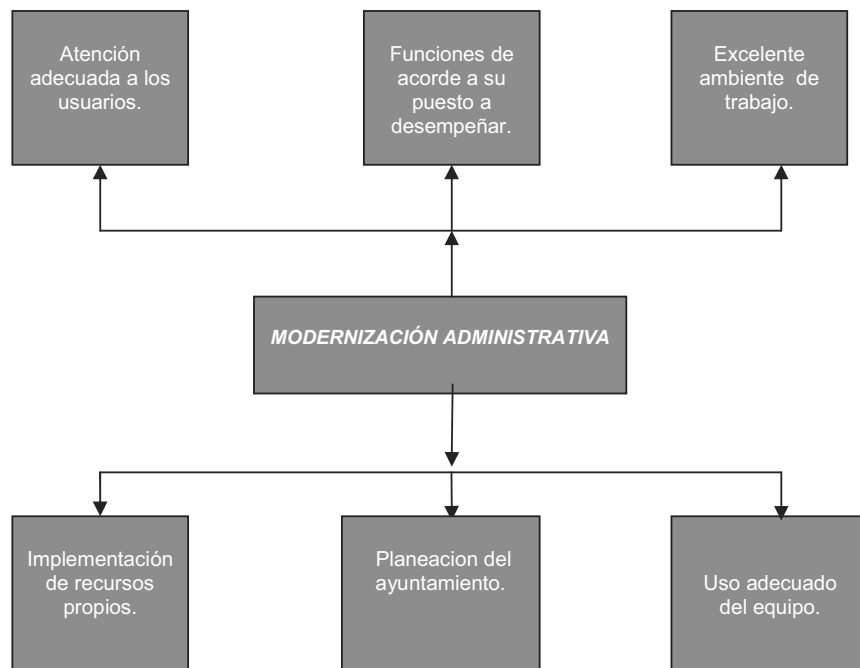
Atención adecuada a los usuarios.

Funciones de acorde a su puesto a desempeñar.

Excelente ambiente de trabajo.

MODERNIZACIÓN ADMINISTRATIVA

Implementación de recursos propios.

Planeacion del ayuntamiento.

Uso adecuado del equipo.